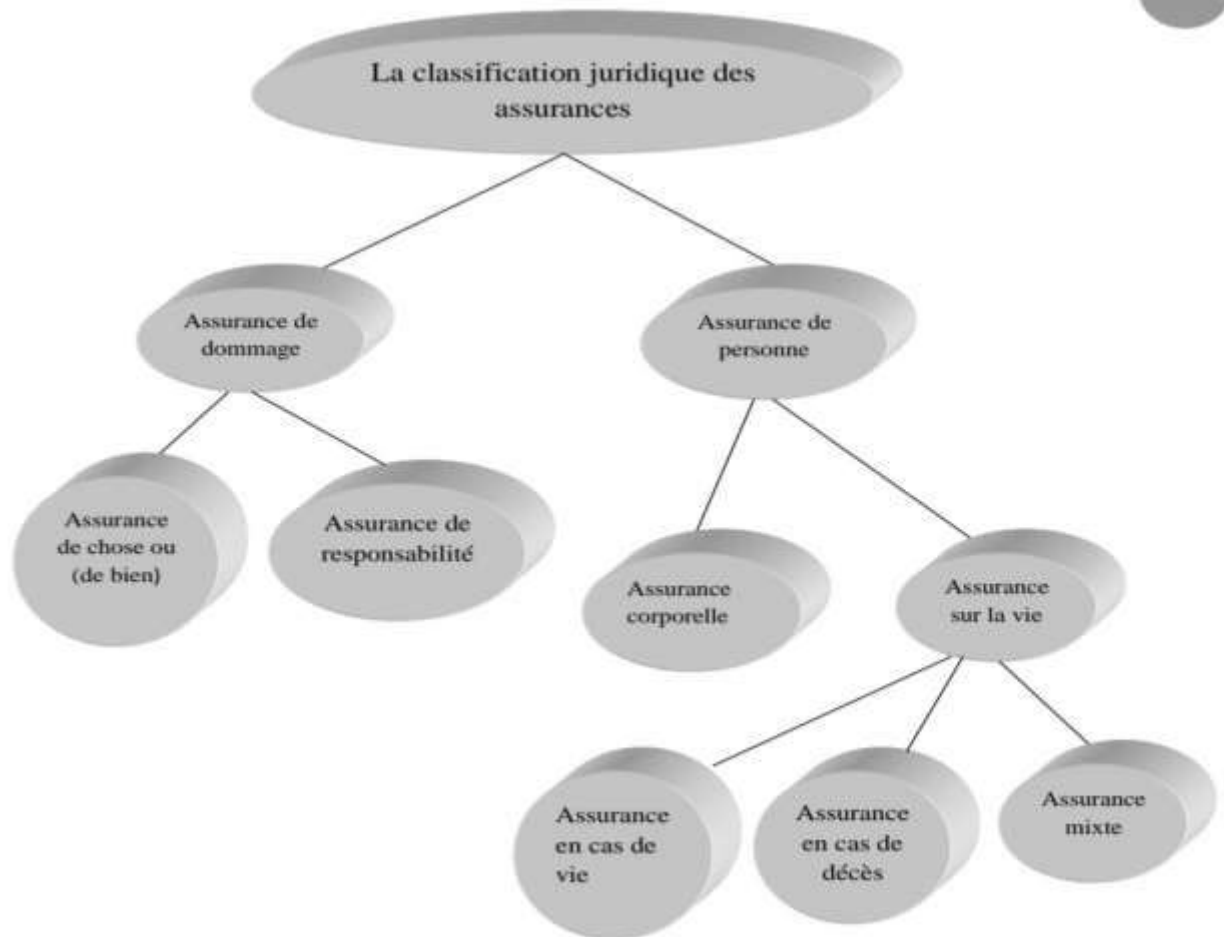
La classification juridique des assurances

Assurance de dommage

Assurance de personne

Assurance de chose ou (de bien)

Assurance de responsabilité

Assurance corporelle

Assurance sur la vie

Assurance en cas de vie

Assurance en cas de décès

Assurance mixte